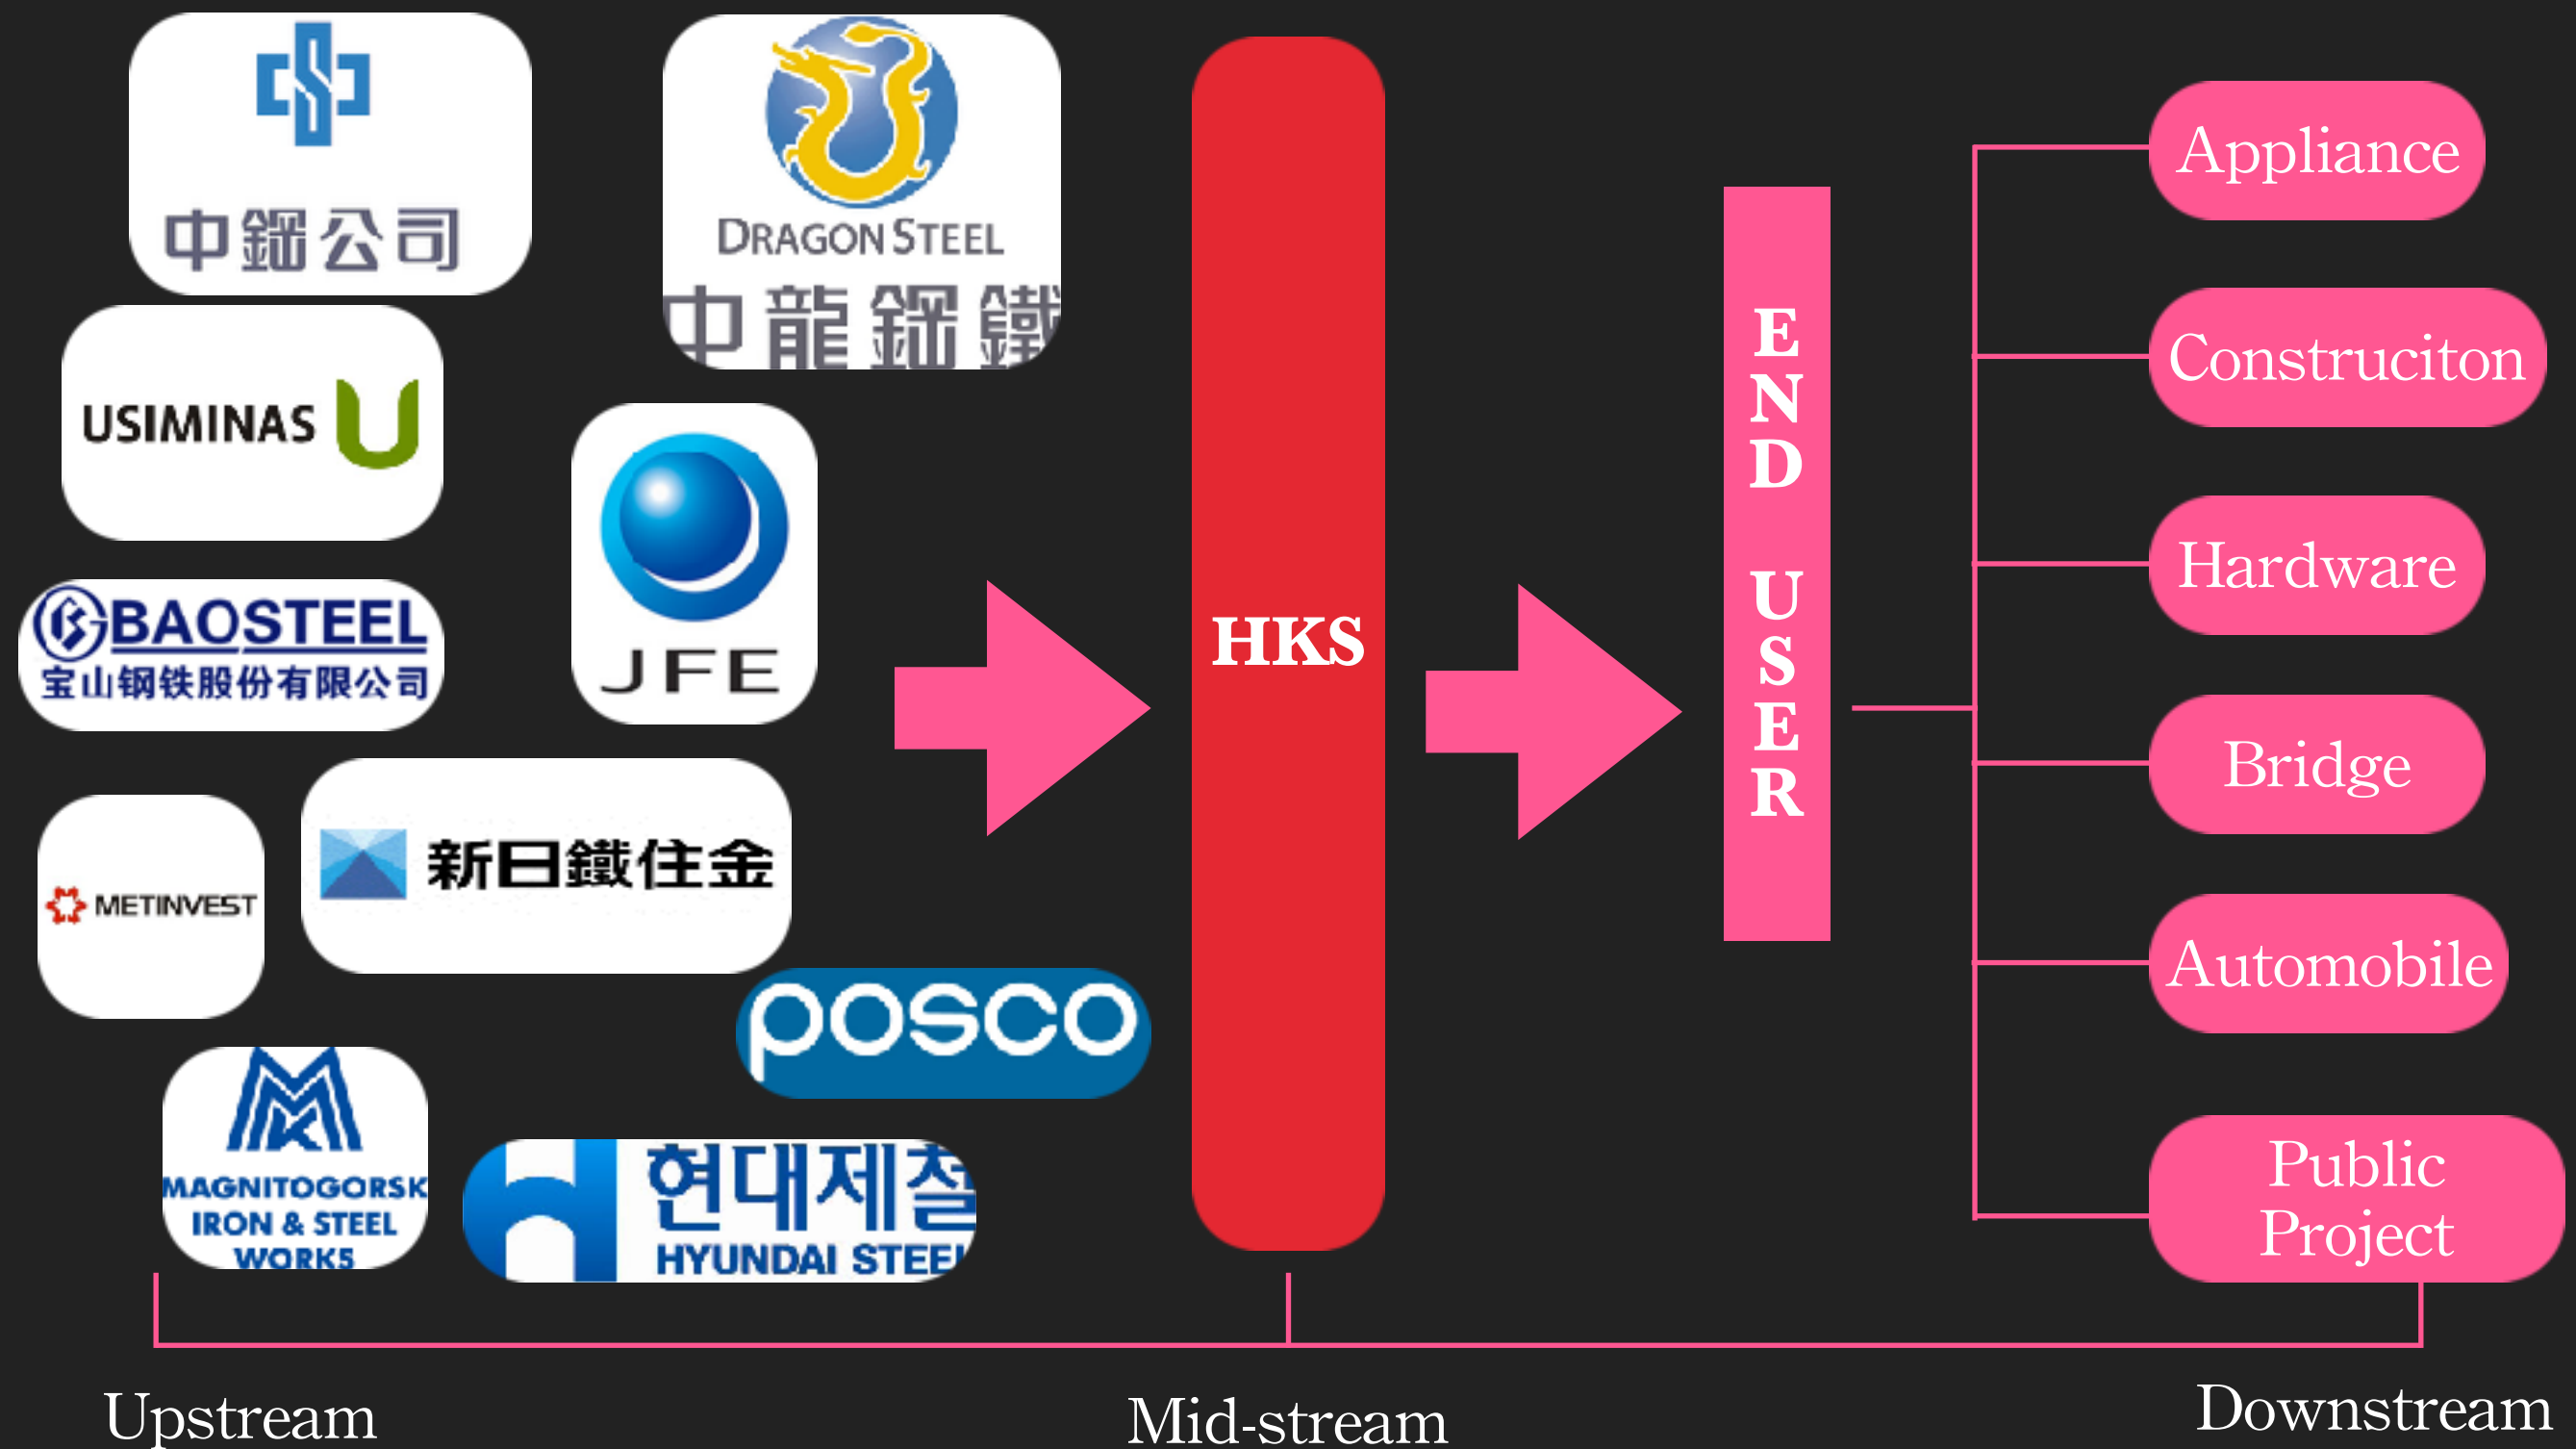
中鋼公司

DRAGON STEEL
中龍鋼鐵

USIMINAS

BAOSTEEL
宝山钢铁股份有限公司

JFE

METINVEST

新日鐵住金

posco

MAGNITOGORSK IRON & STEEL WORKS

현대제철
HYUNDAI STEEL

HKS

END USER

Appliance

Construciton

Hardware

Bridge

Automobile

Public Project

Upstream

Mid-stream

Downstream